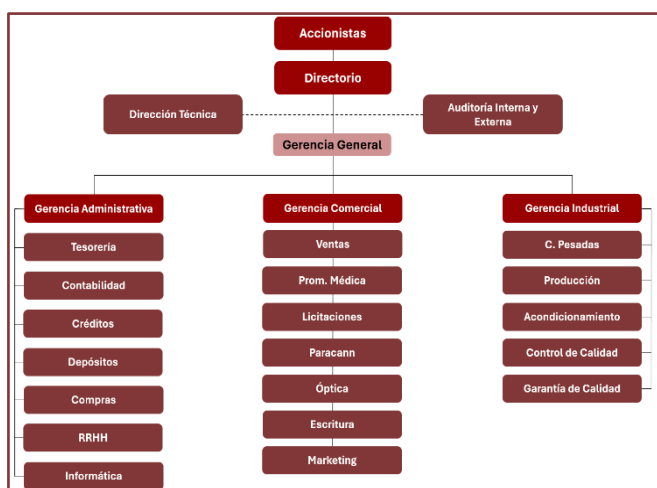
Accionistas

Directorio

Dirección Técnica

Auditoría Interna y Externa

Gerencia General

Gerencia Administrativa

Tesorería

Contabilidad

Créditos

Depósitos

Compras

RRHH

Informática

Gerencia Comercial

Ventas

Prom. Médica

Licitaciones

Paracann

Óptica

Escritura

Marketing

Gerencia Industrial

C. Pesadas

Producción

Acondicionamiento

Control de Calidad

Garantía de Calidad